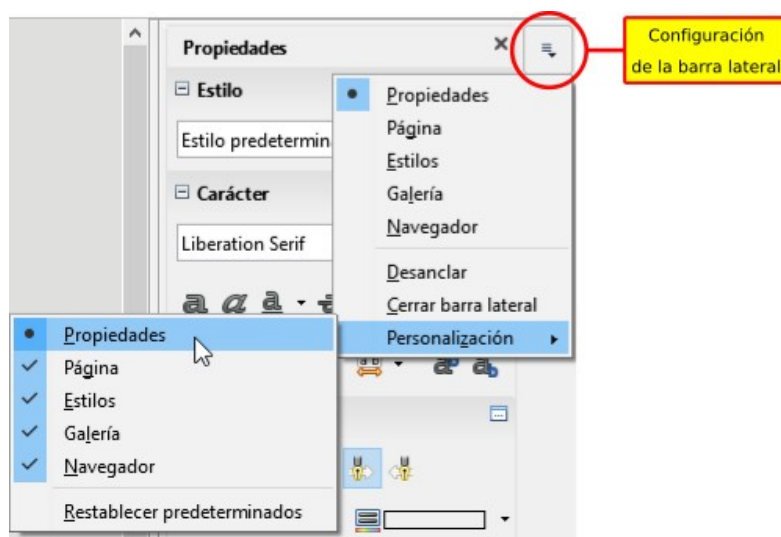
Propiedades

Configuración de la barra lateral

Estilo

Estilo predetermin

Carácter

Liberation Serif

Propiedades
Página
Estilos
Galería
Navegador
Desanclar
Cerrar barra lateral
Personalización

Propiedades
Página
Estilos
Galería
Navegador
Restablecer predeterminados